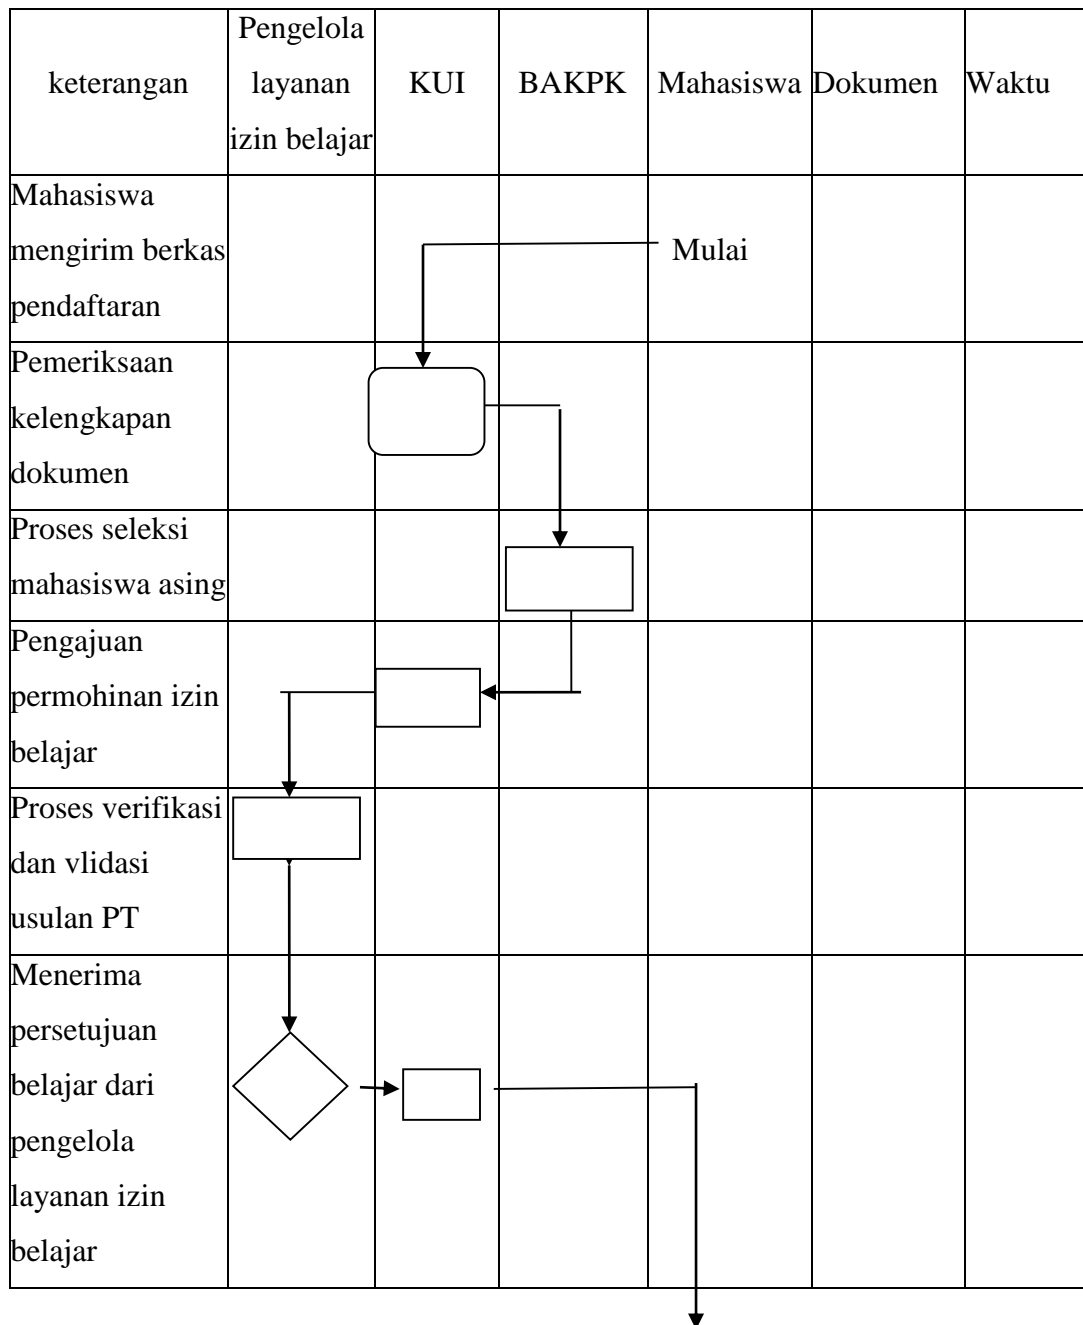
| keterangan | Pengelola layanan izin belajar | KUI | BAKPK | Mahasiswa | Dokumen | Waktu |
|---|---|---|---|---|---|---|
| Mahasiswa mengirim berkas pendaftaran | | | | Mulai | | |
| Pemeriksaan kelengkapan dokumen | | | | | | |
| Proses seleksi mahasiswa asing | | | | | | |
| Pengajuan permohinan izin belajar | | | | | | |
| Proses verifikasi dan vlidasi usulan PT | | | | | | |
| Menerima persetujuan belajar dari pengelola layanan izin belajar | | | | | | |